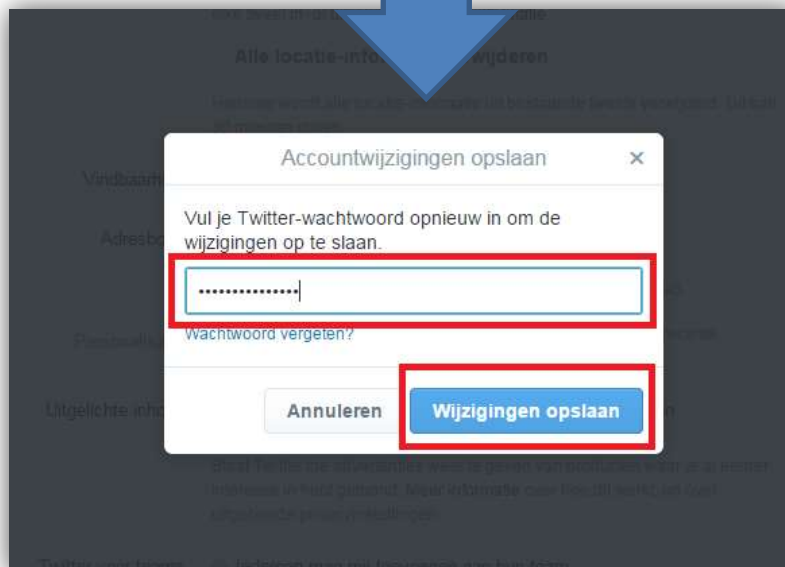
Alle locatie-info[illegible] wijderen

Accountwijzigingen opslaan ×

Vul je Twitter-wachtwoord opnieuw in om de wijzigingen op te slaan.

•••••••••••••••

Wachtwoord vergeten?

Annuleren

Wijzigingen opslaan

Vindbaar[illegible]

Adresbo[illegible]

Uitgelichte inh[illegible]

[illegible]